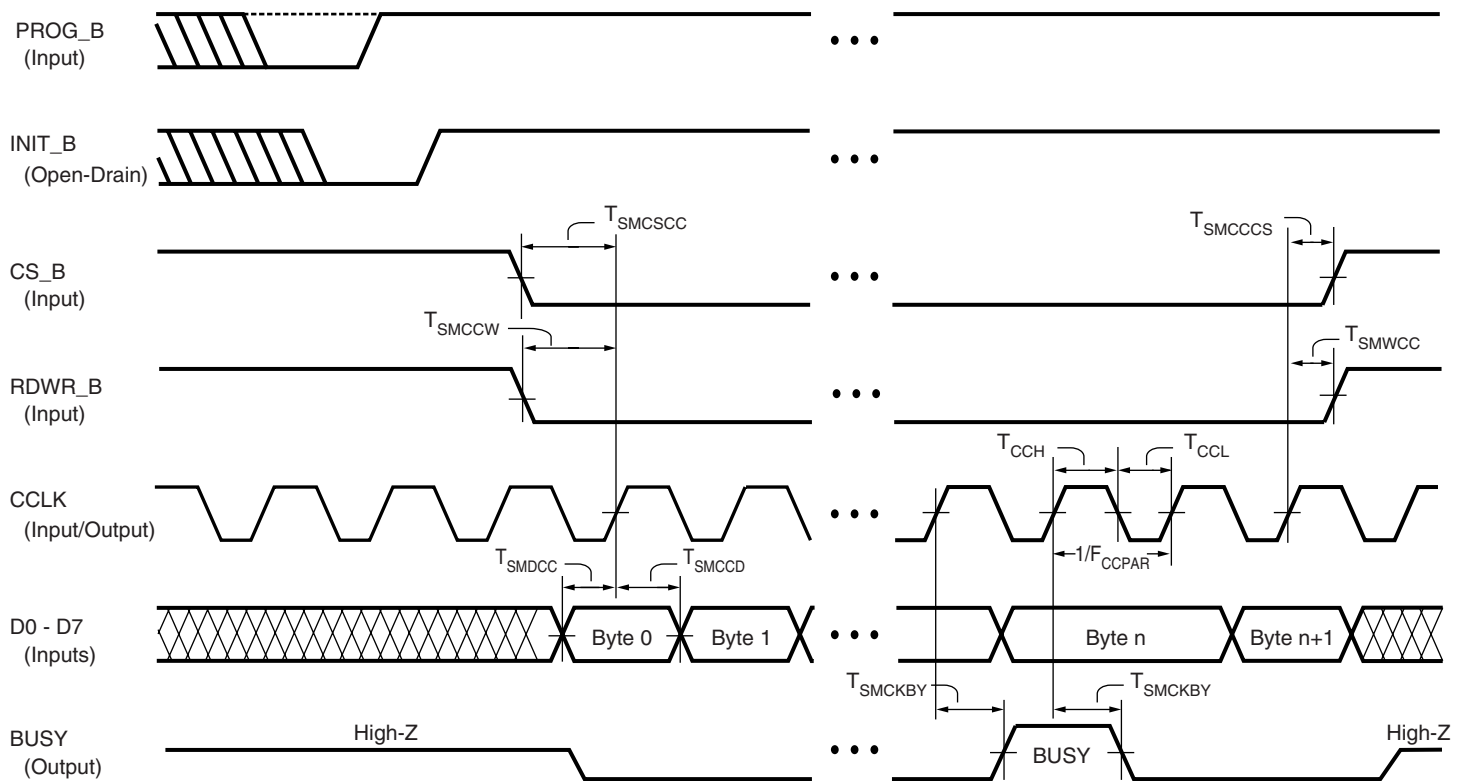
PROG_B
(Input)

INIT_B
(Open-Drain)

$T_{SMCSCC}$

$T_{SMCCCS}$

CS_B
(Input)

$T_{SMCCW}$

$T_{SMWCC}$

RDWR_B
(Input)

$T_{CCH}$

$T_{CCL}$

CCLK
(Input/Output)

$1/F_{CCPAR}$

$T_{SMDCC}$

$T_{SMCCD}$

D0 - D7
(Inputs)

Byte 0

Byte 1

Byte n

Byte n+1

$T_{SMCKBY}$

$T_{SMCKBY}$

BUSY
(Output)

High-Z

BUSY

High-Z